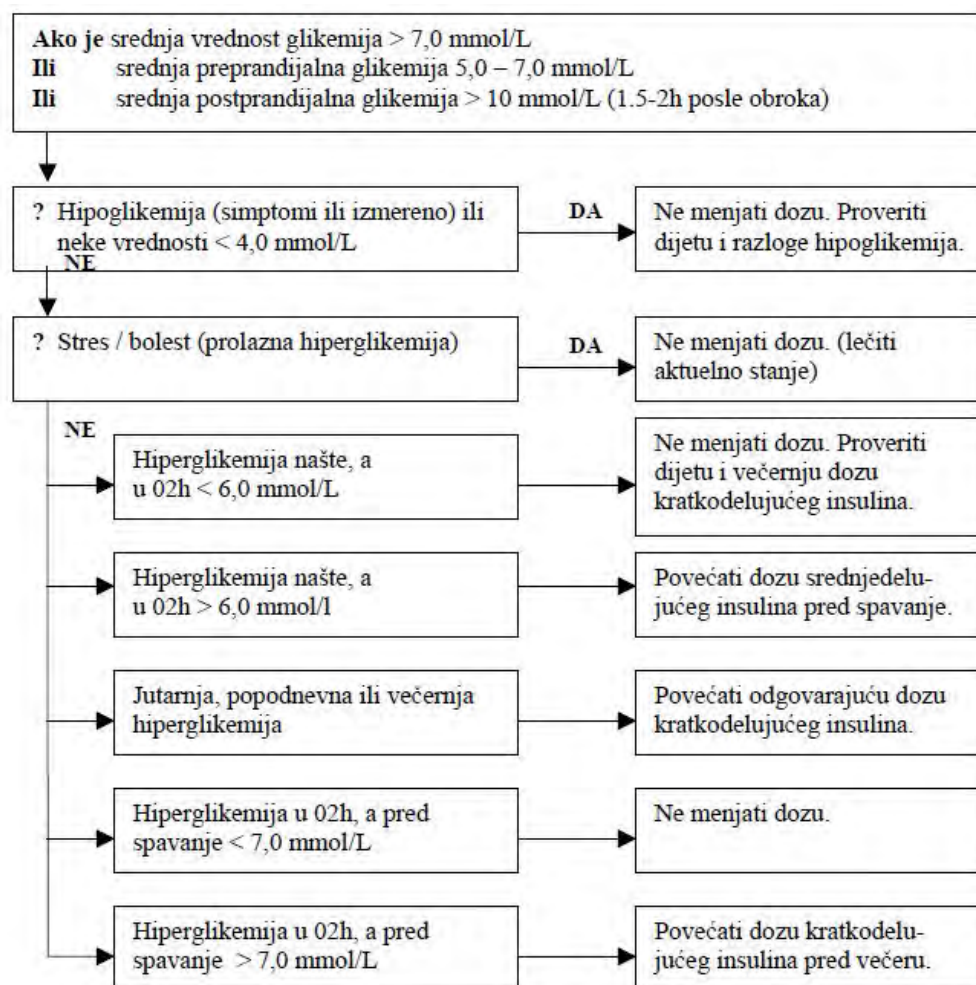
**Ako je** srednja vrednost glikemija > 7,0 mmol/L
**Ili** srednja preprandijalna glikemija 5,0 – 7,0 mmol/L
**Ili** srednja postprandijalna glikemija > 10 mmol/L (1.5-2h posle obroka)

? Hipoglikemija (simptomi ili izmereno) ili neke vrednosti < 4,0 mmol/L

**DA**

Ne menjati dozu. Proveriti dijetu i razloge hipoglikemija.

**NE**

? Stres / bolest (prolazna hiperglikemija)

**DA**

Ne menjati dozu. (lečiti aktuelno stanje)

**NE**

Hiperglikemija našte, a u 02h < 6,0 mmol/L

Ne menjati dozu. Proveriti dijetu i večernju dozu kratkodelujućeg insulina.

Hiperglikemija našte, a u 02h > 6,0 mmol/l

Povećati dozu srednjedelujućeg insulina pred spavanje.

Jutarnja, popodnevna ili večernja hiperglikemija

Povećati odgovarajuću dozu kratkodelujućeg insulina.

Hiperglikemija u 02h, a pred spavanje < 7,0 mmol/L

Ne menjati dozu.

Hiperglikemija u 02h, a pred spavanje > 7,0 mmol/L

Povećati dozu kratkodelujućeg insulina pred večeru.